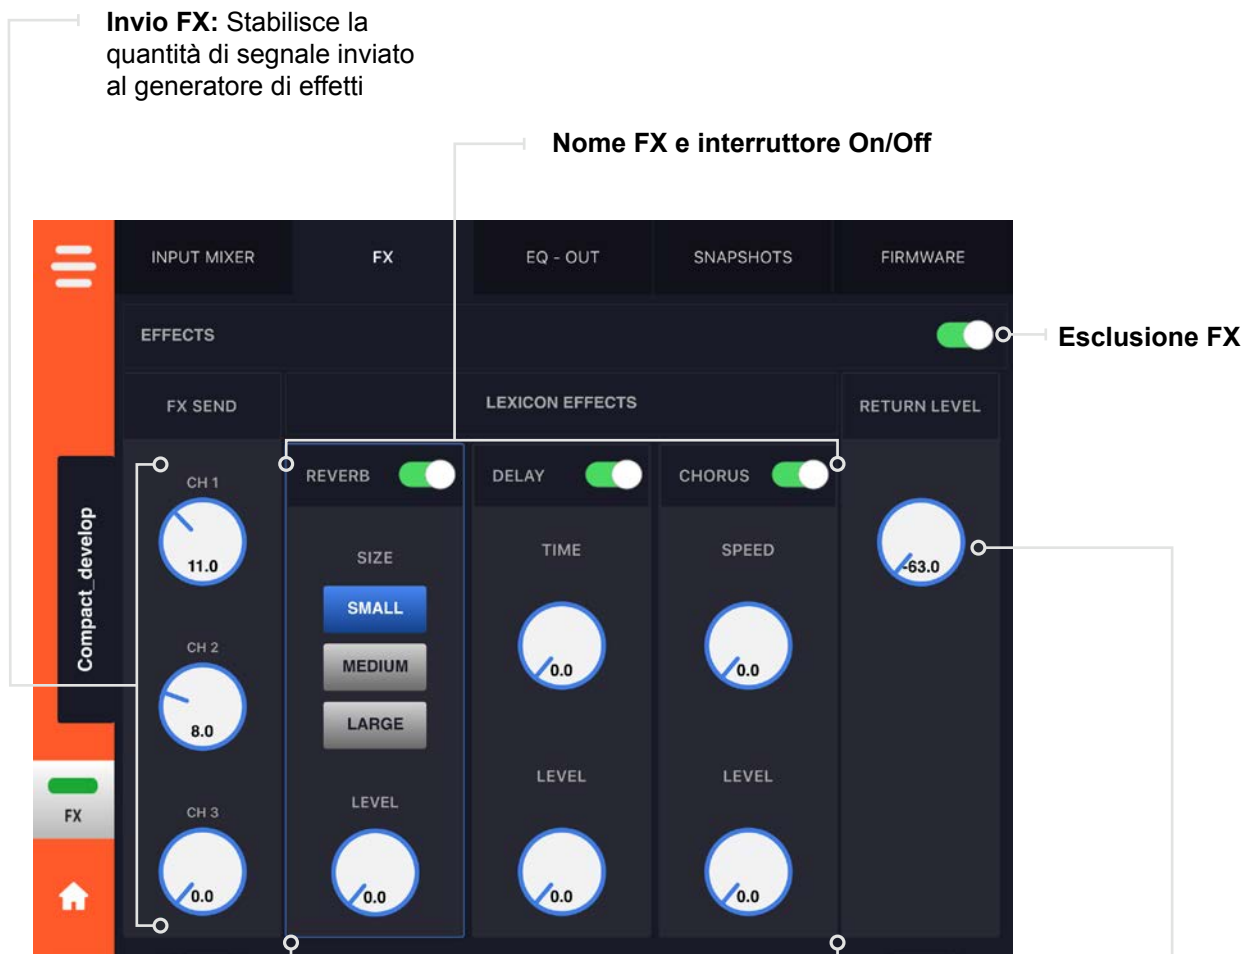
**Invio FX:** Stabilisce la quantità di segnale inviato al generatore di effetti

**Nome FX e interruttore On/Off**

INPUT MIXER | FX | EQ - OUT | SNAPSHOTS | FIRMWARE

EFFECTS

**Esclusione FX**

FX SEND

LEXICON EFFECTS

RETURN LEVEL

Compact_develop

CH 1
11.0

CH 2
8.0

CH 3
0.0

REVERB

SIZE

SMALL

MEDIUM

LARGE

LEVEL
0.0

DELAY

TIME
0.0

LEVEL
0.0

CHORUS

SPEED
0.0

LEVEL
0.0

-63.0

FX